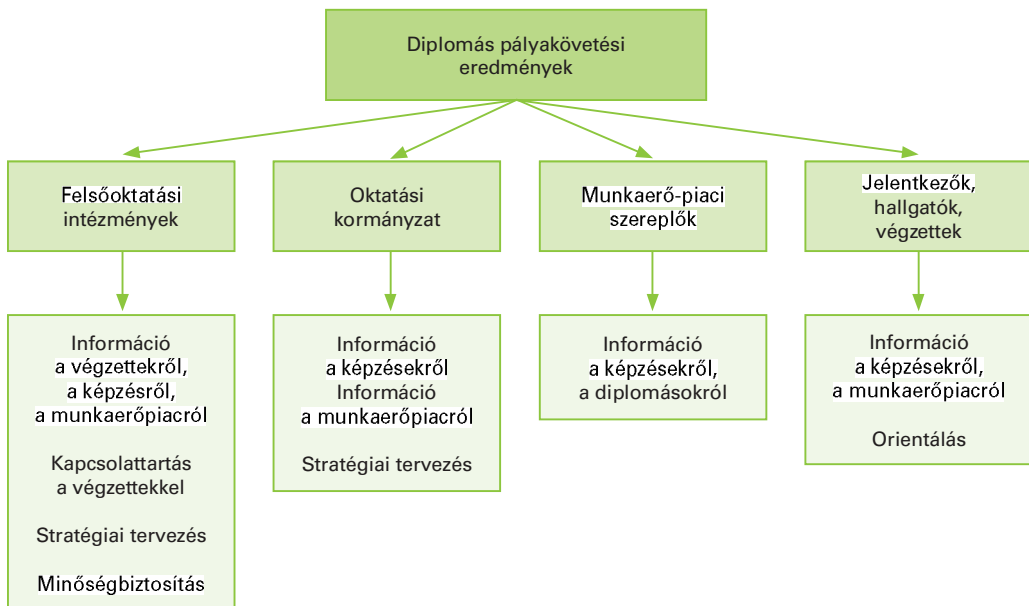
Diplomás pályakövetési eredmények

Felsőoktatási intézmények

Oktatási kormányzat

Munkaerő-piaci szereplők

Jelentkezők, hallgatók, végzettek

Információ a végzettekről, a képzésről, a munkaerőpiacról

Kapcsolattartás a végzettekkel

Stratégiai tervezés

Minőségbiztosítás

Információ a képzésekről
Információ a munkaerőpiacról

Stratégiai tervezés

Információ a képzésekről, a diplomásokról

Információ a képzésekről, a munkaerőpiacról

Orientálás